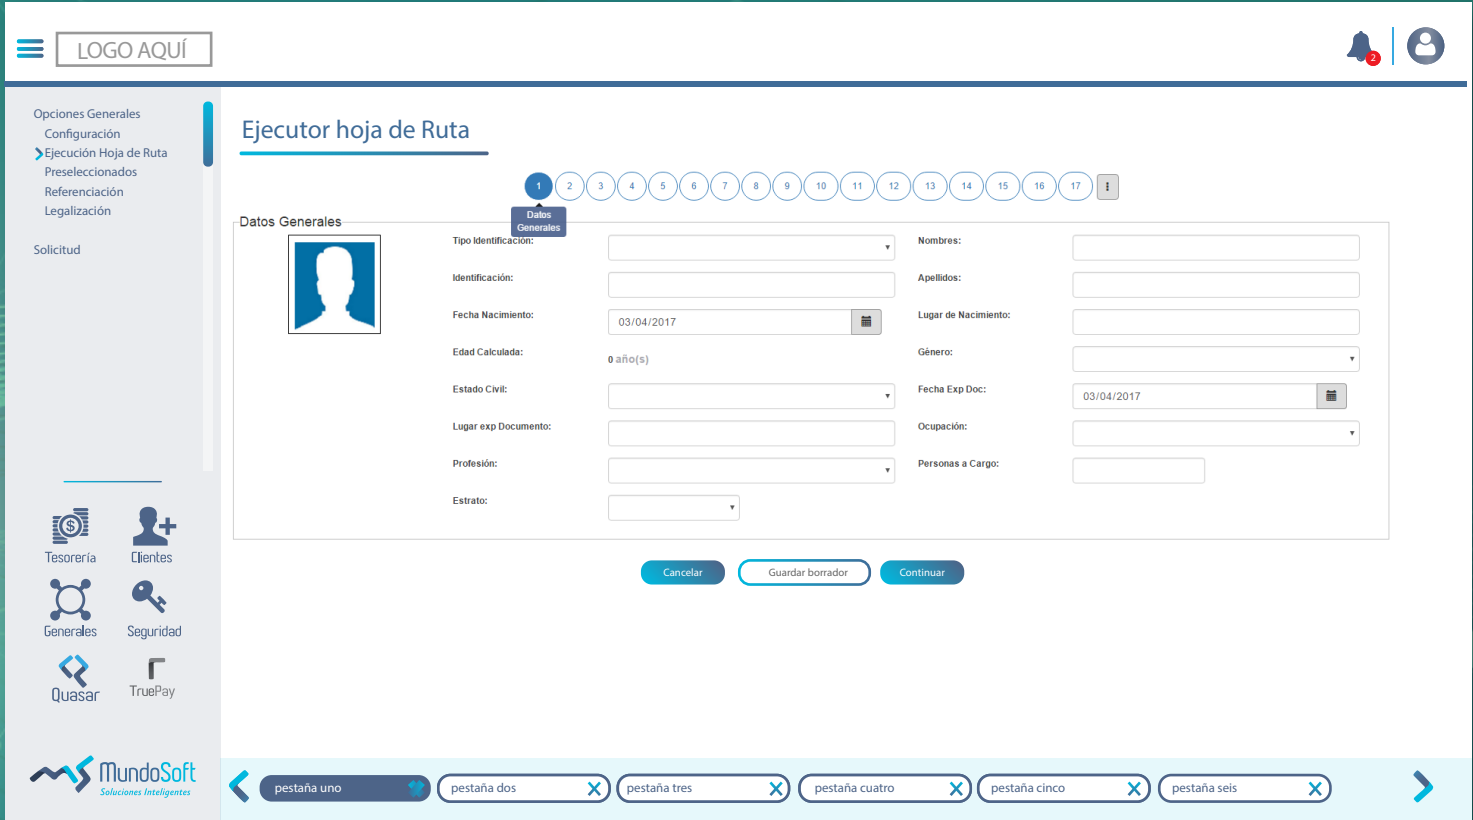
LOGO AQUÍ

2

Opciones Generales
Configuración
Ejecución Hoja de Ruta
Preseleccionados
Referenciación
Legalización

Solicitud

Tesorería
Clientes
Generales
Seguridad
Quasar
TruePay

MundoSoft
Soluciones Inteligentes

Ejecutor hoja de Ruta

1 2 3 4 5 6 7 8 9 10 11 12 13 14 15 16 17

Datos Generales

Datos Generales

Tipo Identificación:
Identificación:
Fecha Nacimiento: 03/04/2017
Edad Calculada: 0 año(s)
Estado Civil:
Lugar exp Documento:
Profesión:
Estrato:

Nombres:
Apellidos:
Lugar de Nacimiento:
Género:
Fecha Exp Doc: 03/04/2017
Ocupación:
Personas a Cargo:

Cancelar
Guardar borrador
Continuar

pestaña uno
pestaña dos
pestaña tres
pestaña cuatro
pestaña cinco
pestaña seis